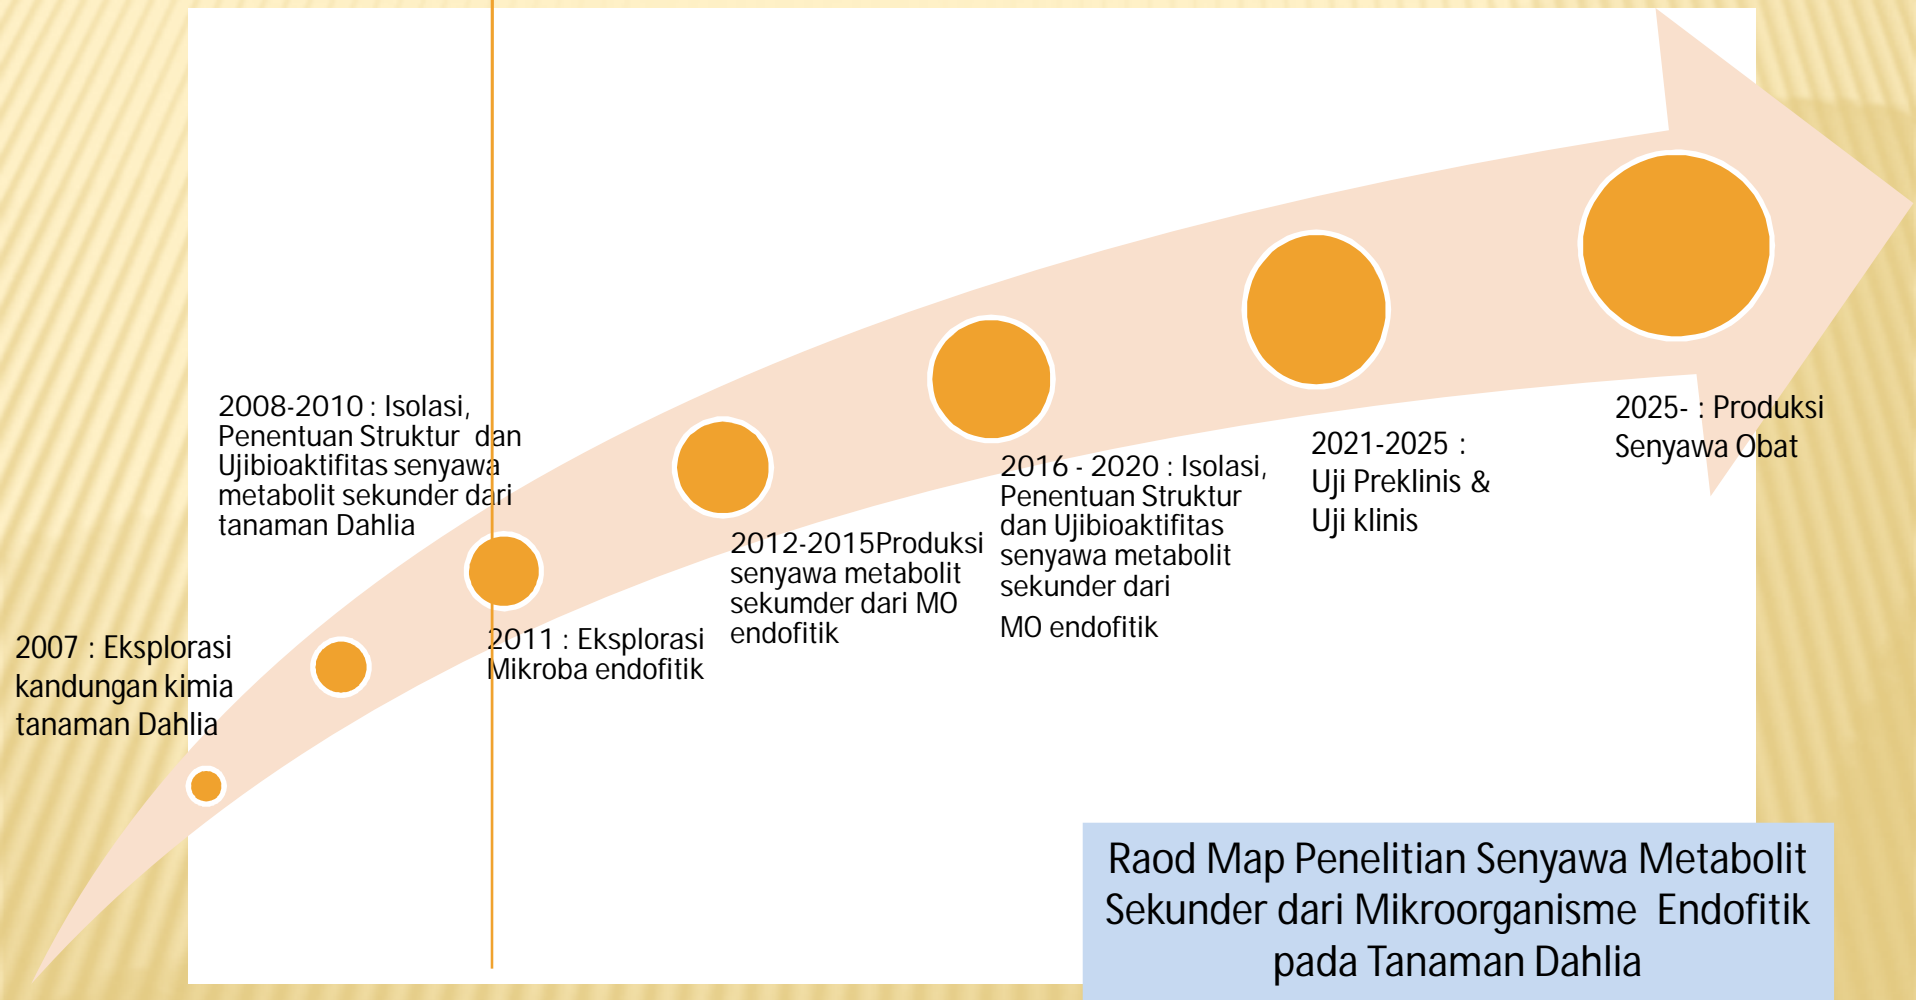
2008-2010 : Isolasi, Penentuan Struktur dan Ujibioaktifitas senyawa metabolit sekunder dari tanaman Dahlia

2007 : Eksplorasi kandungan kimia tanaman Dahlia

2011 : Eksplorasi Mikroba endofitik

2012-2015Produksi senyawa metabolit sekumder dari MO endofitik

2016 - 2020 : Isolasi, Penentuan Struktur dan Ujibioaktifitas senyawa metabolit sekunder dari MO endofitik

2021-2025 : Uji Preklinis & Uji klinis

2025- : Produksi Senyawa Obat

Raod Map Penelitian Senyawa Metabolit Sekunder dari Mikroorganisme Endofitik pada Tanaman Dahlia